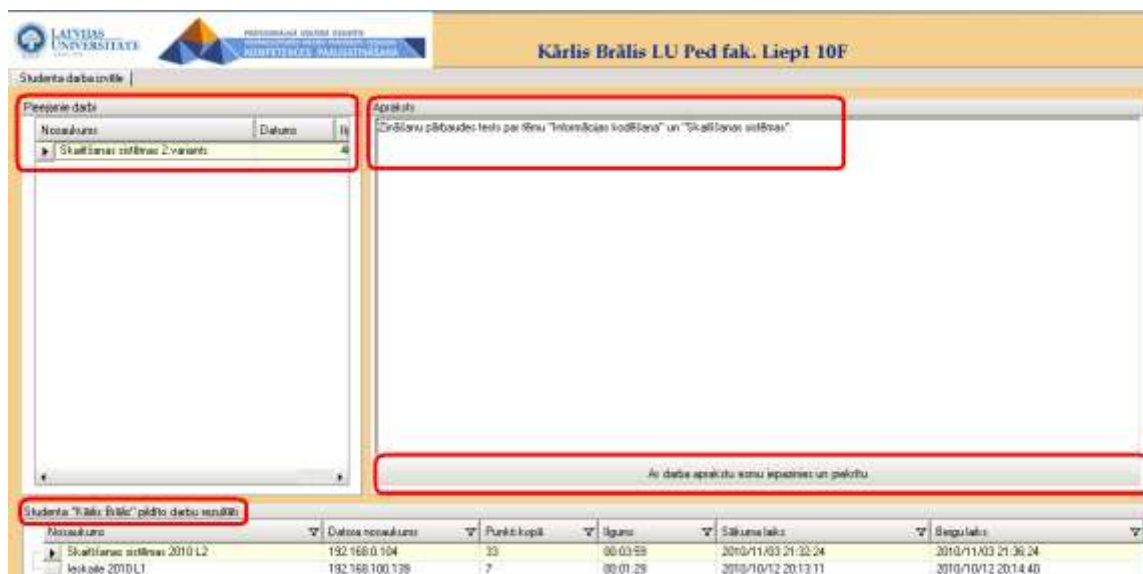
LATVIJAS UNIVERSITĀTE

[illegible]
KOMPETENCES PAAUGSTINĀŠANA

Kārlis Brālis LU Ped fak. Liep1 10F

Studenta darba izvēle

Pieejamie darbi

| Nosaukums | Datums | Il |
|---|---|---|
| Skaitīšanas sistēmas 2.variants | | 4 |

Apraksts

Zināšanu pārbaudes tests par tēmu "Informācijas kodēšana" un "Skaitīšanas sistēmas".

Ar darba aprakstu esmu iepazinies un piekrītu

Studenta "Kārlis Brālis" pildīto darbu rezultāti

| Nosaukums | Datora nosaukums | Punkti kopā | Ilgums | Sākuma laiks | Beigu laiks |
|---|---|---|---|---|---|
| Skaitīšanas sistēmas 2010 L2 | 192.168.0.104 | 33 | 00:03:59 | 2010/11/03 21:32:24 | 2010/11/03 21:36:24 |
| Ieskaite 2010 L1 | 192.168.100.139 | 7 | 00:01:29 | 2010/10/12 20:13:11 | 2010/10/12 20:14:40 |